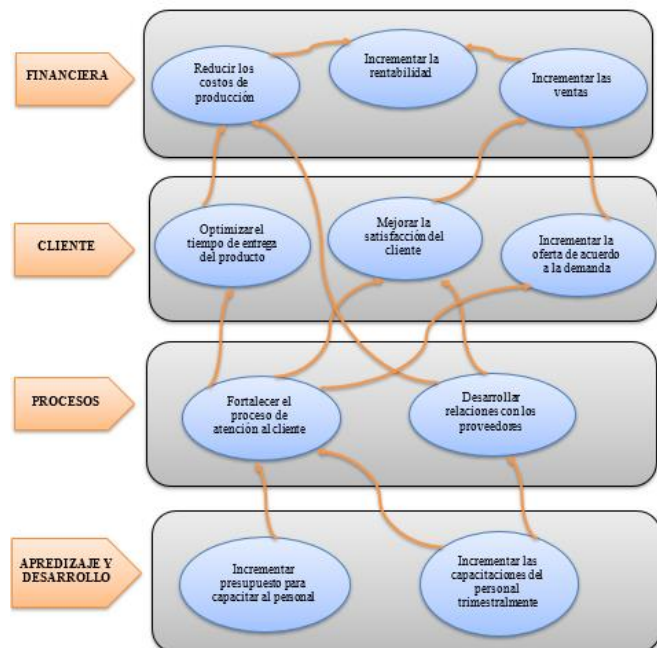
FINANCIERA

Reducir los costos de producción

Incrementar la rentabilidad

Incrementar las ventas

CLIENTE

Optimizar el tiempo de entrega del producto

Mejorar la satisfacción del cliente

Incrementar la oferta de acuerdo a la demanda

PROCESOS

Fortalecer el proceso de atención al cliente

Desarrollar relaciones con los proveedores

APREDIZAJE Y DESARROLLO

Incrementar presupuesto para capacitar al personal

Incrementar las capacitaciones del personal trimestralmente